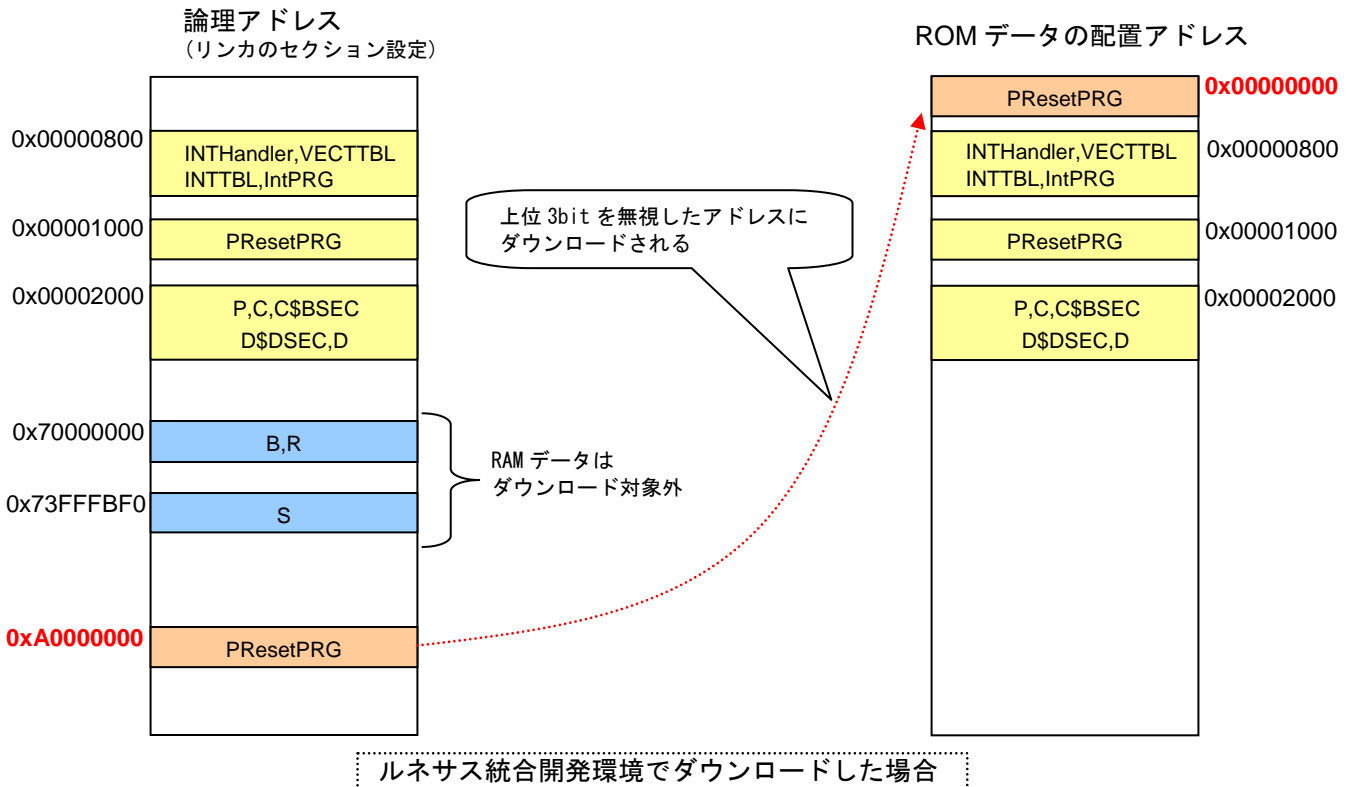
論理アドレス
（リンカのセクション設定）

ROM データの配置アドレス

PResetPRG 0x00000000

0x00000800 INTHandler,VECTTBL INTTBL,IntPRG

INTHandler,VECTTBL INTTBL,IntPRG 0x00000800

上位 3bit を無視したアドレスにダウンロードされる

0x00001000 PResetPRG

PResetPRG 0x00001000

0x00002000 P,C,C$BSEC D$DSEC,D

P,C,C$BSEC D$DSEC,D 0x00002000

0x70000000 B,R

RAM データはダウンロード対象外

0x73FFFBF0 S

0xA0000000 PResetPRG

ルネサス統合開発環境でダウンロードした場合